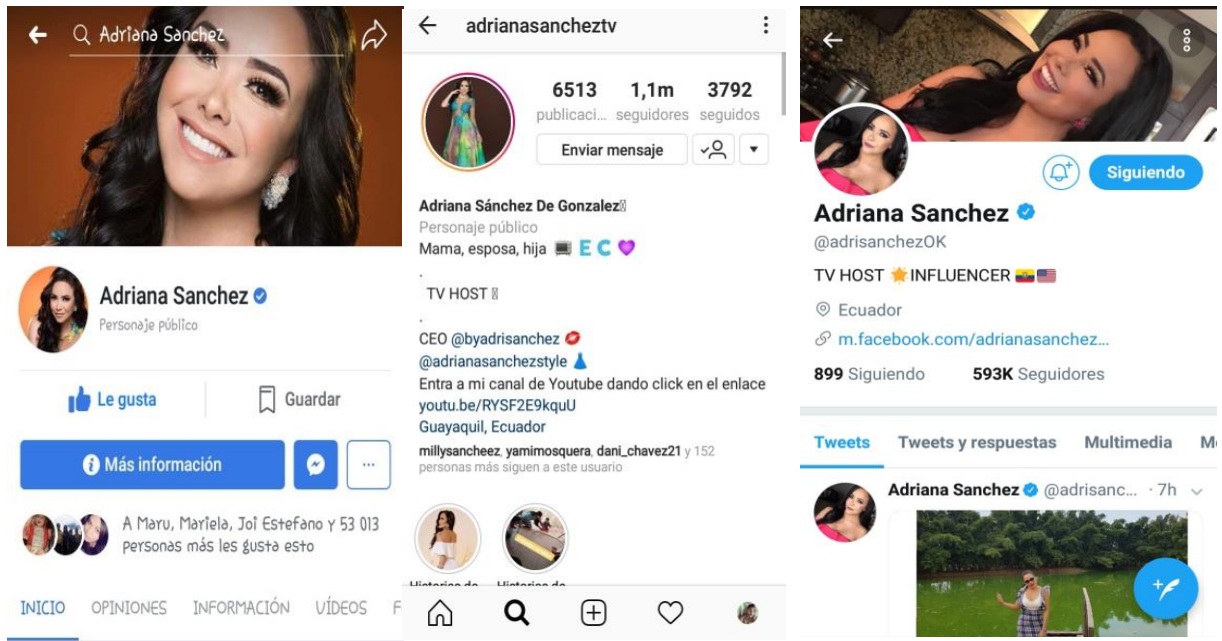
Adriana Sanchez

Adriana Sanchez
Personaje público

Le gusta
Guardar

Más información
···

A Maru, Mariela, Joi Estefano y 53 013 personas más les gusta esto

INICIO OPINIONES INFORMACIÓN VÍDEOS F

adrianasancheztv

6513 publicaci... 1,1m seguidores 3792 seguidos

Enviar mensaje

Adriana Sánchez De Gonzalez
Personaje público
Mama, esposa, hija EC
.
TV HOST
.
CEO @byadrisanchez
@adrianasanchezstyle
Entra a mi canal de Youtube dando click en el enlace
youtu.be/RYSF2E9kquU
Guayaquil, Ecuador
millysancheez, yamimosquera, dani_chavez21 y 152 personas más siguen a este usuario

Historias de... Historias de...

Siguiendo

Adriana Sanchez
@adrisanchezOK
TV HOST INFLUENCER
Ecuador
m.facebook.com/adrianasanchez...
899 Siguiendo 593K Seguidores

Tweets Tweets y respuestas Multimedia M

Adriana Sanchez @adrisanc... · 7h